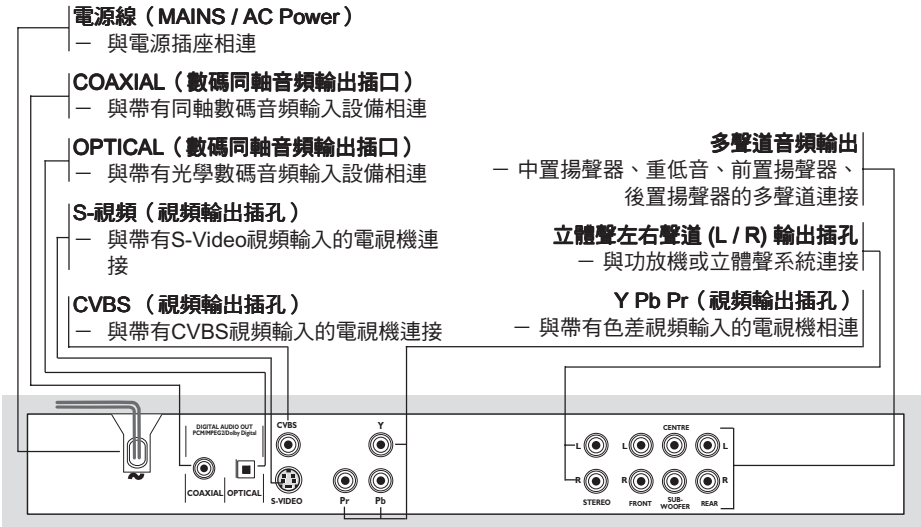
電源線（MAINS / AC Power）
– 與電源插座相連

COAXIAL（數碼同軸音頻輸出插口）
– 與帶有同軸數碼音頻輸入設備相連

OPTICAL（數碼同軸音頻輸出插口）
– 與帶有光學數碼音頻輸入設備相連

S-視頻（視頻輸出插孔）
– 與帶有S-Video視頻輸入的電視機連接

CVBS （視頻輸出插孔）
– 與帶有CVBS視頻輸入的電視機連接

多聲道音頻輸出
– 中置揚聲器、重低音、前置揚聲器、後置揚聲器的多聲道連接

立體聲左右聲道 (L / R) 輸出插孔
– 與功放機或立體聲系統連接

Y Pb Pr（視頻輸出插孔）
– 與帶有色差視頻輸入的電視機相連

DIGITAL AUDIO OUT
PCM/MPEG2/Dolby Digital
COAXIAL OPTICAL
CVBS
S-VIDEO
Y
Pr Pb
L
R
STEREO
L
R
FRONT
CENTRE
SUB-WOOFER
L
R
REAR